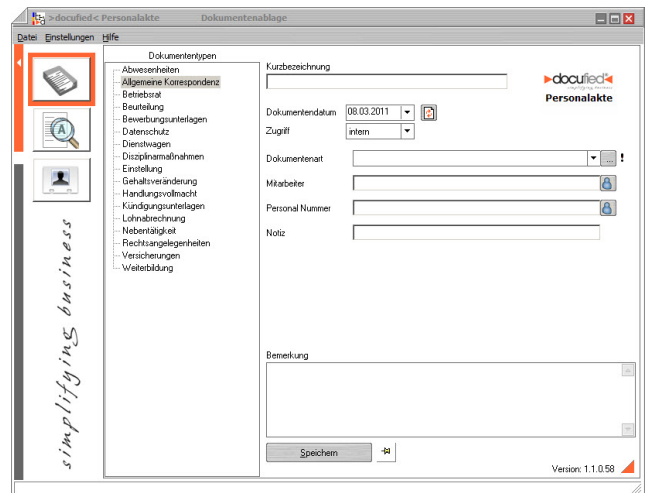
>docufied< Personalakte Dokumentenablage

Datei Einstellungen Hilfe

simplifying business

Dokumententypen
Abwesenheiten
Allgemeine Korrespondenz
Betriebsrat
Beurteilung
Bewerbungsunterlagen
Datenschutz
Dienstwagen
Disziplinarmaßnahmen
Einstellung
Gehaltsveränderung
Handlungsvollmacht
Kündigungsunterlagen
Lohnabrechnung
Nebentätigkeit
Rechtsangelegenheiten
Versicherungen
Weiterbildung

Kurzbezeichnung

docufied
Personalakte

Dokumentendatum 08.03.2011
Zugriff intern

Dokumentenart ... !

Mitarbeiter

Personal Nummer

Notiz

Bemerkung

Speichern

Version: 1.1.0.58